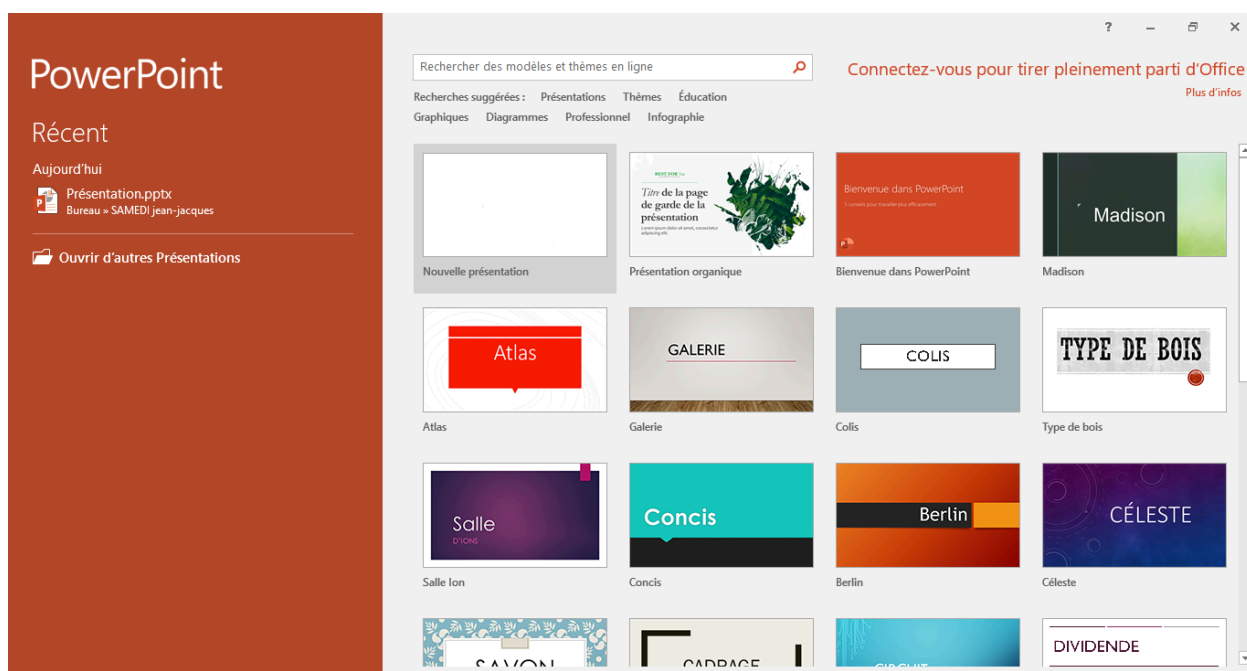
PowerPoint

Récent

Aujourd'hui

Présentation.pptx
Bureau » SAMEDI jean-jacques

Ouvrir d'autres Présentations

? – ✕

Rechercher des modèles et thèmes en ligne

Connectez-vous pour tirer pleinement parti d'Office
Plus d'infos

Recherches suggérées : Présentations Thèmes Éducation
Graphiques Diagrammes Professionnel Infographie

Nouvelle présentation

Titre de la page de garde de la présentation
Présentation organique

Bienvenue dans PowerPoint
5 conseils pour travailler plus efficacement
Bienvenue dans PowerPoint

Madison
Madison

Atlas
Atlas

GALERIE
Galerie

COLIS
Colis

TYPE DE BOIS
Type de bois

Salle
D'IONS
Salle Ion

Concis
Concis

Berlin
Berlin

CÉLESTE
Céleste

SAVON

CADRAGE

CIRCUIT

DIVIDENDE